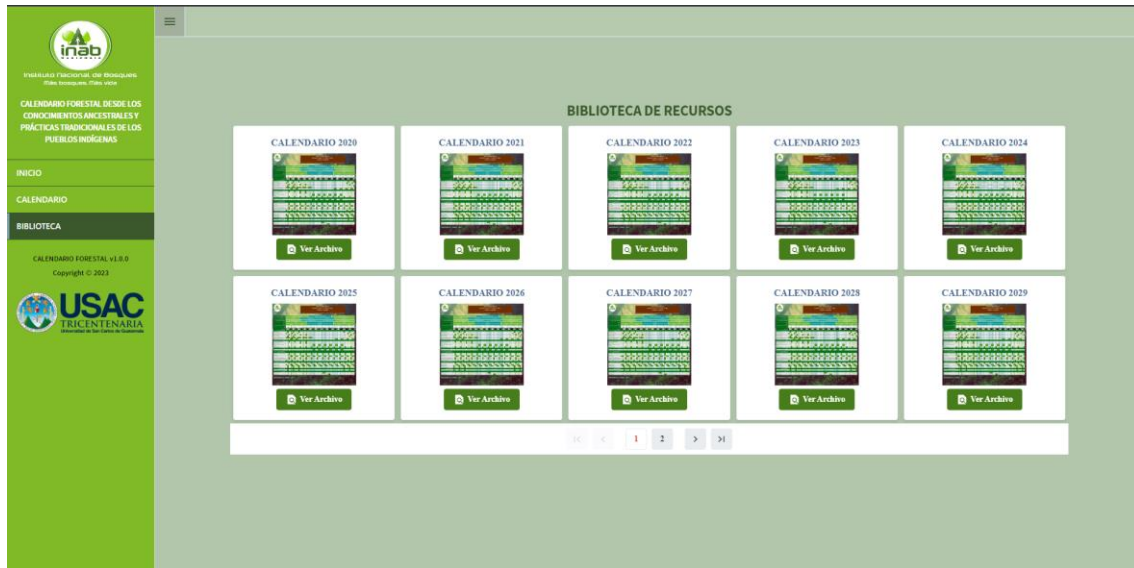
inab
GUATEMALA
Instituto Nacional de Bosques
Más bosques, Más vida

CALENDARIO FORESTAL DESDE LOS CONOCIMIENTOS ANCESTRALES Y PRÁCTICAS TRADICIONALES DE LOS PUEBLOS INDÍGENAS

INICIO

CALENDARIO

BIBLIOTECA

CALENDARIO FORESTAL v1.0.0
Copyright © 2023

USAC
TRICENTENARIA
Universidad de San Carlos de Guatemala

BIBLIOTECA DE RECURSOS

CALENDARIO 2020
Ver Archivo

CALENDARIO 2021
Ver Archivo

CALENDARIO 2022
Ver Archivo

CALENDARIO 2023
Ver Archivo

CALENDARIO 2024
Ver Archivo

CALENDARIO 2025
Ver Archivo

CALENDARIO 2026
Ver Archivo

CALENDARIO 2027
Ver Archivo

CALENDARIO 2028
Ver Archivo

CALENDARIO 2029
Ver Archivo

|< < 1 2 > >|